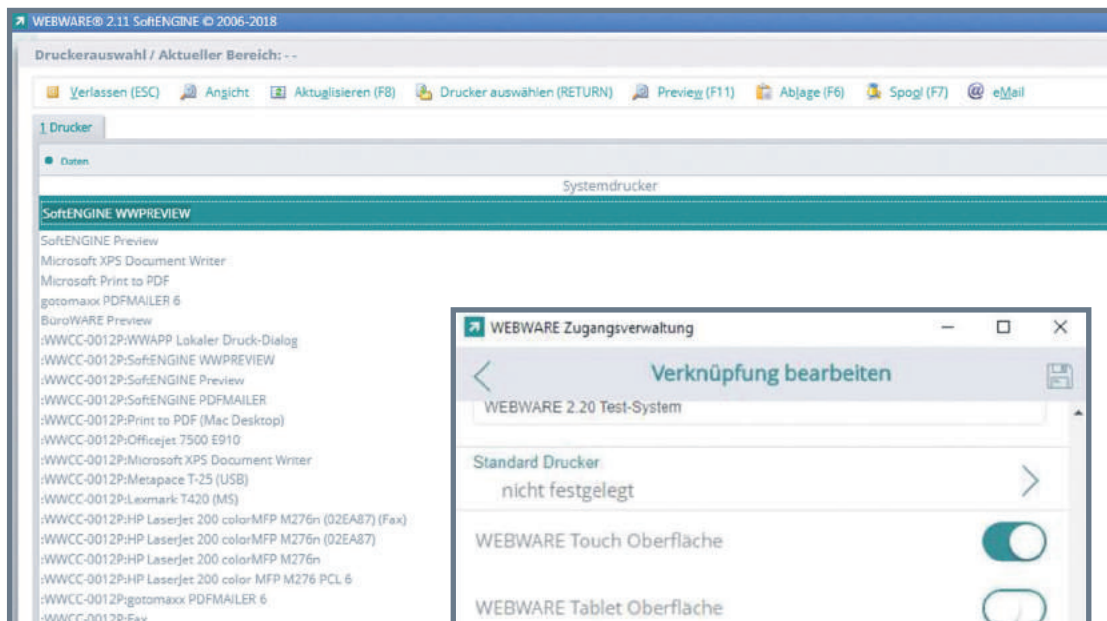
WEBWARE® 2.11 SoftENGINE © 2006-2018

Druckerauswahl / Aktueller Bereich: - -

Verlassen (ESC) Ansicht Aktualisieren (F8) Drucker auswählen (RETURN) Preview (F11) Ablage (F6) Spool (F7) eMail

1 Drucker

Daten

Systemdrucker

SoftENGINE WWPREVIEW
SoftENGINE Preview
Microsoft XPS Document Writer
Microsoft Print to PDF
gotomaxx PDFMAILER 6
BüroWARE Preview
:WWCC-0012P:WWAPP Lokaler Druck-Dialog
:WWCC-0012P:SoftENGINE WWPREVIEW
:WWCC-0012P:SoftENGINE Preview
:WWCC-0012P:SoftENGINE PDFMAILER
:WWCC-0012P:Print to PDF (Mac Desktop)
:WWCC-0012P:Officejet 7500 E910
:WWCC-0012P:Microsoft XPS Document Writer
:WWCC-0012P:Metapace T-25 (USB)
:WWCC-0012P:Lexmark T420 (MS)
:WWCC-0012P:HP LaserJet 200 colorMFP M276n (02EA87) (Fax)
:WWCC-0012P:HP LaserJet 200 colorMFP M276n (02EA87)
:WWCC-0012P:HP LaserJet 200 colorMFP M276n
:WWCC-0012P:HP LaserJet 200 color MFP M276 PCL 6
:WWCC-0012P:gotomaxx PDFMAILER 6
:WWCC-0012P:Fax

WEBWARE Zugangsverwaltung

Verknüpfung bearbeiten

WEBWARE 2.20 Test-System

Standard Drucker
nicht festgelegt

WEBWARE Touch Oberfläche

WEBWARE Tablet Oberfläche